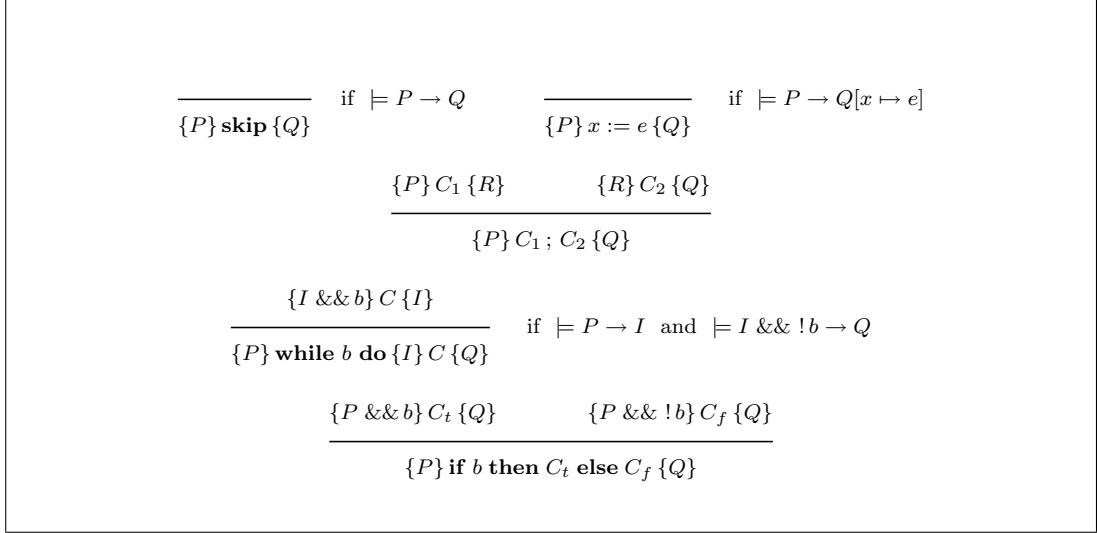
$\frac{}{\{P\}\,\textbf{skip}\,\{Q\}}$ if $\models P \to Q$ $\frac{}{\{P\}\,x := e\,\{Q\}}$ if $\models P \to Q[x \mapsto e]$

$\frac{\{P\}\,C_1\,\{R\} \qquad \{R\}\,C_2\,\{Q\}}{\{P\}\,C_1\,;\,C_2\,\{Q\}}$

$\frac{\{I\ \&\&\ b\}\,C\,\{I\}}{\{P\}\,\textbf{while}\ b\ \textbf{do}\ \{I\}\,C\,\{Q\}}$ if $\models P \to I$ and $\models I\ \&\&\ !b \to Q$

$\frac{\{P\ \&\&\ b\}\,C_t\,\{Q\} \qquad \{P\ \&\&\ !b\}\,C_f\,\{Q\}}{\{P\}\,\textbf{if}\ b\ \textbf{then}\ C_t\ \textbf{else}\ C_f\,\{Q\}}$